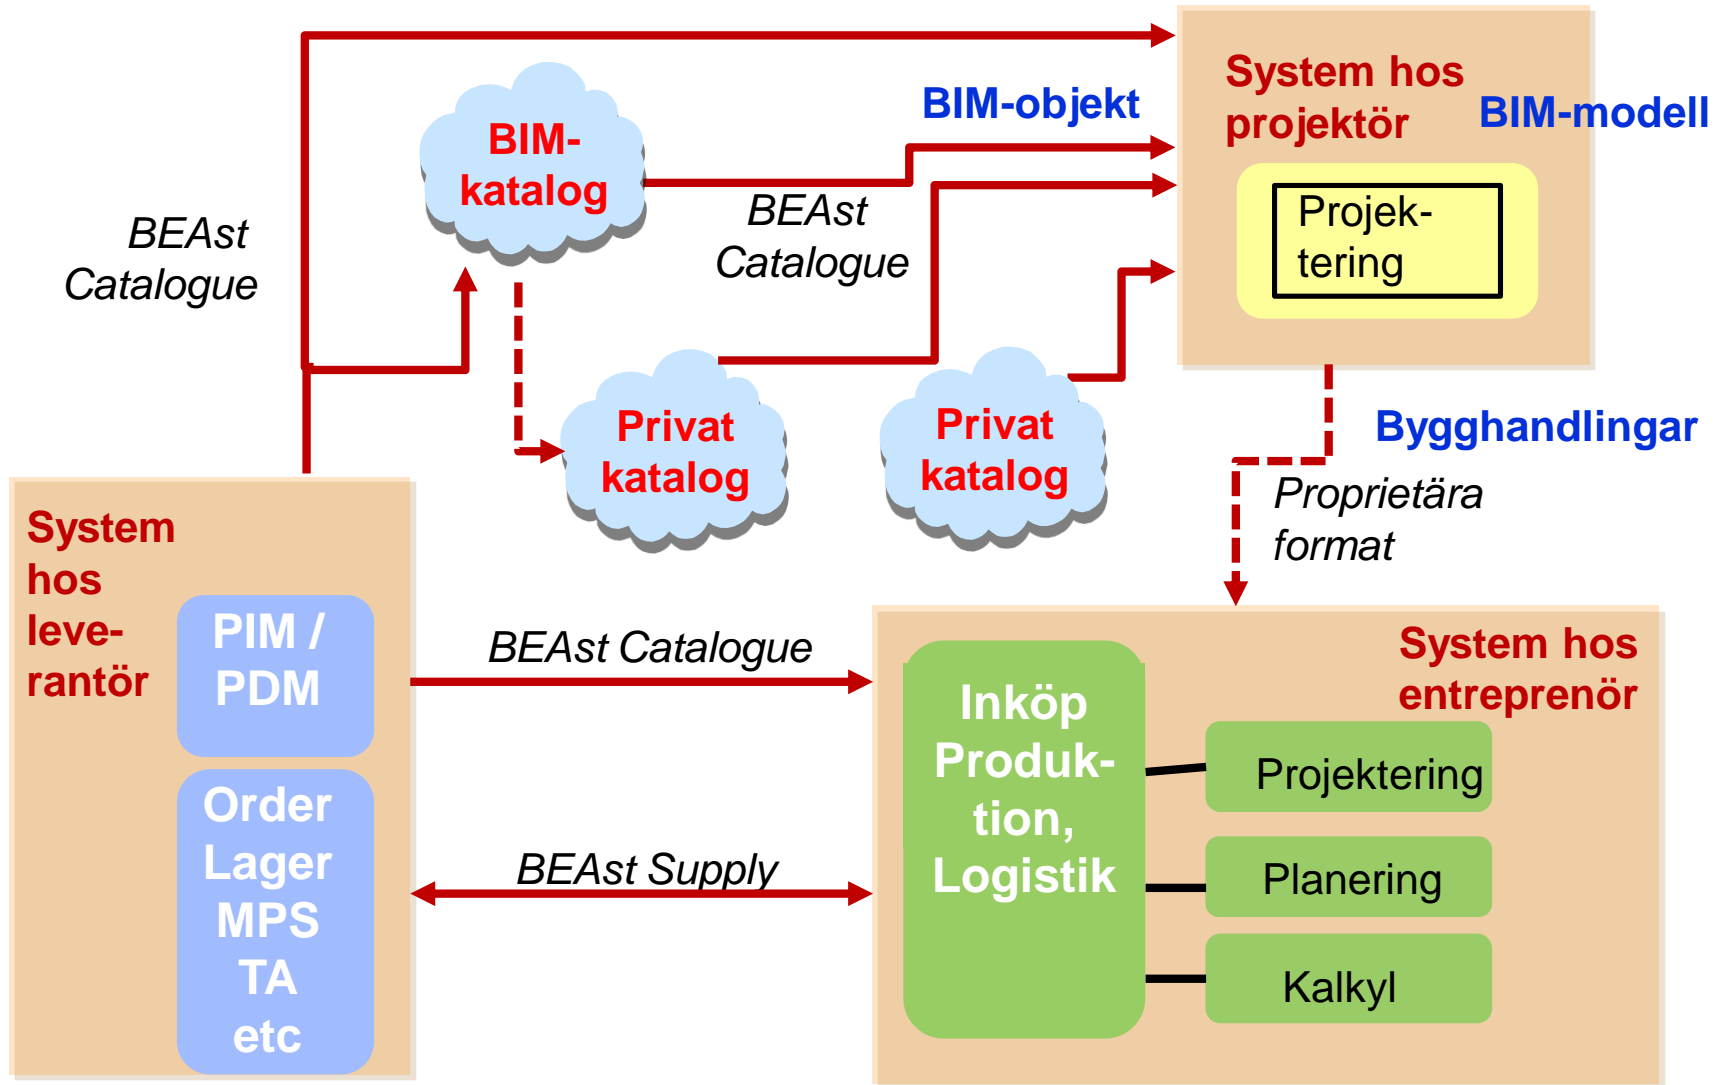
BEAst Catalogue

BIM-katalog

BEAst Catalogue

BIM-objekt

System hos projektör

BIM-modell

Projektering

Privat katalog

Privat katalog

Bygghandlingar

Proprietära format

System hos leverantör

PIM / PDM

Order Lager MPS TA etc

BEAst Catalogue

BEAst Supply

System hos entreprenör

Inköp Produktion, Logistik

Projektering

Planering

Kalkyl